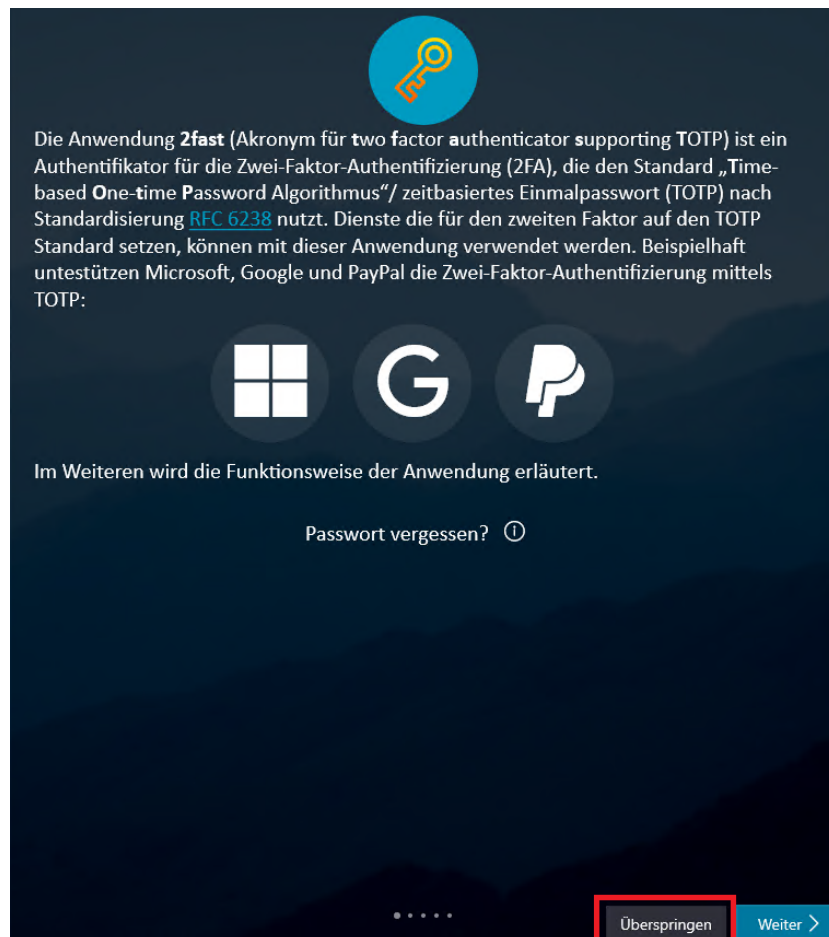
Die Anwendung **2fast** (Akronym für **t**wo **f**actor **a**uthenticator **s**upporting **T**OTP) ist ein Authentifikator für die Zwei-Faktor-Authentifizierung (2FA), die den Standard „**T**ime-based **O**ne-**t**ime **P**assword Algorithmus"/ zeitbasiertes Einmalpasswort (TOTP) nach Standardisierung RFC 6238 nutzt. Dienste die für den zweiten Faktor auf den TOTP Standard setzen, können mit dieser Anwendung verwendet werden. Beispielhaft untestützen Microsoft, Google und PayPal die Zwei-Faktor-Authentifizierung mittels TOTP:

Im Weiteren wird die Funktionsweise der Anwendung erläutert.

Passwort vergessen?

Überspringen

Weiter